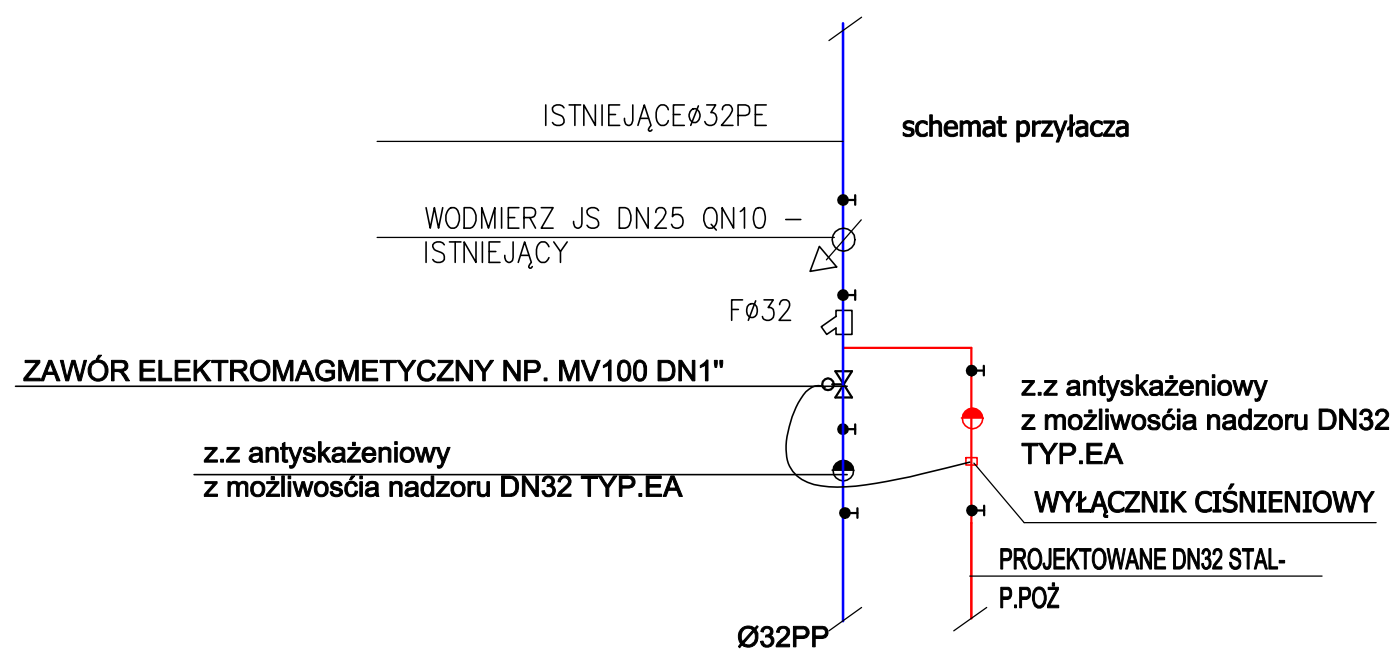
ISTNIEJĄCEø32PE

schemat przyłacza

WODMIERZ JS DN25 QN10 – ISTNIEJĄCY

Fø32

ZAWÓR ELEKTROMAGMETYCZNY NP. MV100 DN1"

z.z antyskażeniowy
z możliwosćia nadzoru DN32 TYP.EA

z.z antyskażeniowy
z możliwosćia nadzoru DN32 TYP.EA

WYŁĄCZNIK CIŚNIENIOWY

PROJEKTOWANE DN32 STAL-P.POŻ

Ø32PP